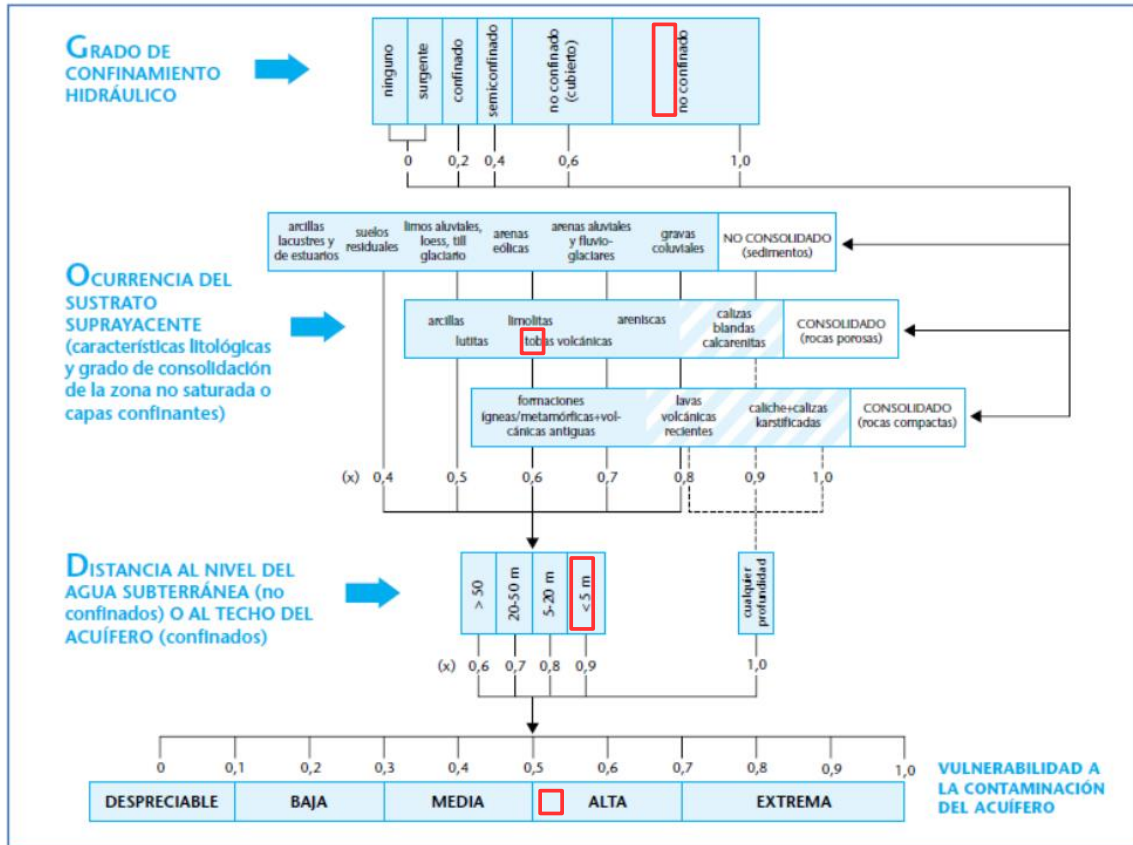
GRADO DE CONFINAMIENTO HIDRÁULICO

ninguno
surgente
confinado
semiconfinado
no confinado (cubierto)
no confinado

0
0,2
0,4
0,6
1,0

OCURRENCIA DEL SUSTRATO SUPRAYACENTE (características litológicas y grado de consolidación de la zona no saturada o capas confinantes)

arcillas lacustres y de estuarios
suelos residuales
limos aluviales, loess, till glaciario
arenas eólicas
arenas aluviales y fluvio-glaciares
gravas coluviales
NO CONSOLIDADO (sedimentos)

arcillas
lutitas
limolitas
tobas volcánicas
areniscas
calizas blandas calcarenitas
CONSOLIDADO (rocas porosas)

formaciones ígneas/metamórficas+vol-cánicas antiguas
lavas volcánicas recientes
caliche+calizas karstificadas
CONSOLIDADO (rocas compactas)

(x) 0,4
0,5
0,6
0,7
0,8
0,9
1,0

DISTANCIA AL NIVEL DEL AGUA SUBTERRÁNEA (no confinados) O AL TECHO DEL ACUÍFERO (confinados)

> 50
20-50 m
5-20 m
< 5 m
cualquier profundidad

(x) 0,6
0,7
0,8
0,9
1,0

0
0,1
0,2
0,3
0,4
0,5
0,6
0,7
0,8
0,9
1,0

VULNERABILIDAD A LA CONTAMINACIÓN DEL ACUÍFERO

| DESPRECIABLE | BAJA | MEDIA | ALTA | EXTREMA |
|---|---|---|---|---|